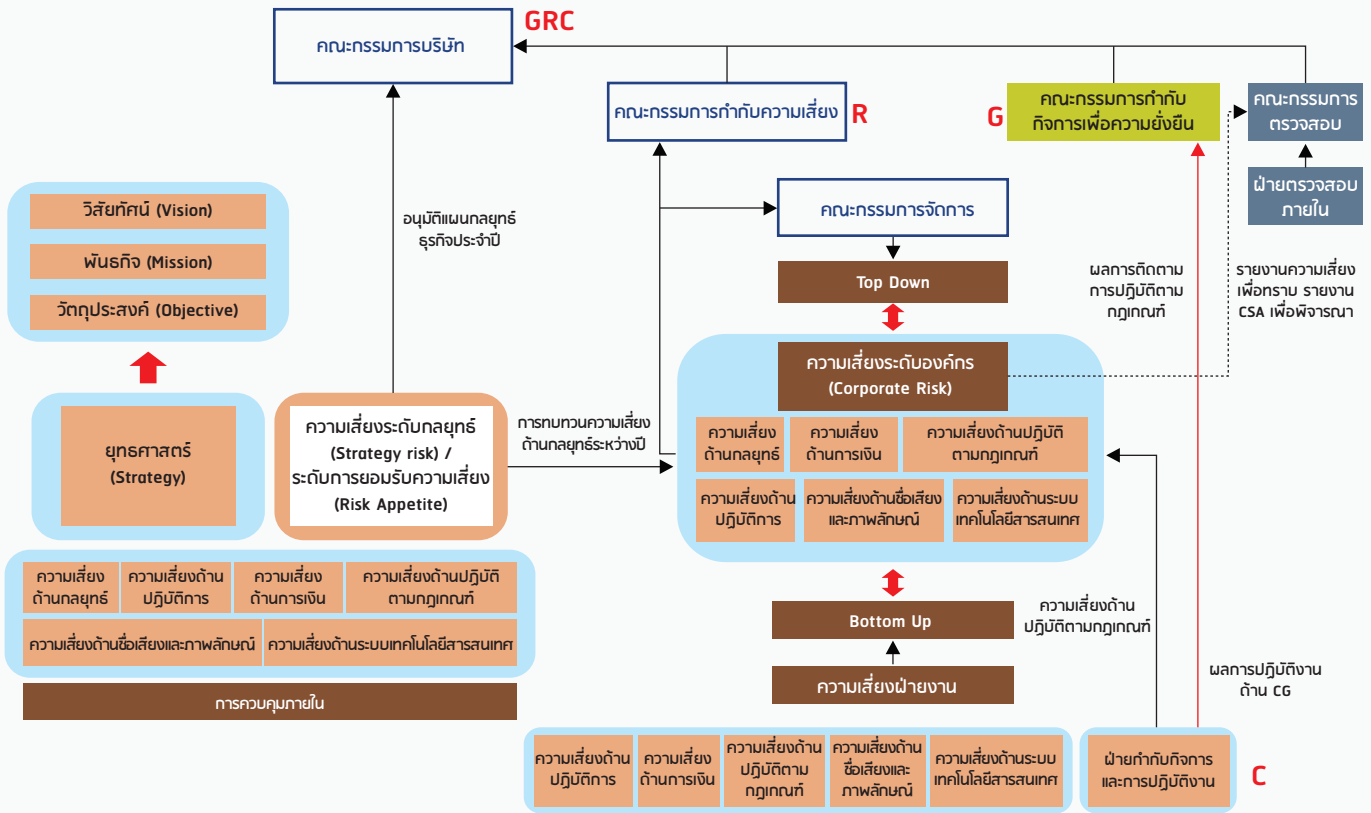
คณะกรรมการบริษัท

GRC

คณะกรรมการกำกับความเสี่ยง

R

G

คณะกรรมการกำกับกิจการเพื่อความยั่งยืน

คณะกรรมการตรวจสอบ

ฝ่ายตรวจสอบภายใน

วิสัยทัศน์ (Vision)

พันธกิจ (Mission)

วัตถุประสงค์ (Objective)

อนุมัติแผนกลยุทธ์ธุรกิจประจำปี

คณะกรรมการจัดการ

Top Down

ผลการติดตามการปฏิบัติตามกฎเกณฑ์

รายงานความเสี่ยงเพื่อทราบ รายงาน CSA เพื่อพิจารณา

ความเสี่ยงระดับองค์กร (Corporate Risk)

ยุทธศาสตร์ (Strategy)

ความเสี่ยงระดับกลยุทธ์ (Strategy risk) / ระดับการยอมรับความเสี่ยง (Risk Appetite)

การทบทวนความเสี่ยงด้านกลยุทธ์ระหว่างปี

| ความเสี่ยงด้านกลยุทธ์ | ความเสี่ยงด้านการเงิน | ความเสี่ยงด้านปฏิบัติตามกฎเกณฑ์ |
|---|---|---|
| ความเสี่ยงด้านปฏิบัติการ | ความเสี่ยงด้านชื่อเสียงและภาพลักษณ์ | ความเสี่ยงด้านระบบเทคโนโลยีสารสนเทศ |

| ความเสี่ยงด้านกลยุทธ์ | ความเสี่ยงด้านปฏิบัติการ | ความเสี่ยงด้านการเงิน | ความเสี่ยงด้านปฏิบัติตามกฎเกณฑ์ |
|---|---|---|---|
| ความเสี่ยงด้านชื่อเสียงและภาพลักษณ์ | ความเสี่ยงด้านระบบเทคโนโลยีสารสนเทศ | | |

การควบคุมภายใน

Bottom Up

ความเสี่ยงด้านปฏิบัติตามกฎเกณฑ์

ความเสี่ยงฝ่ายงาน

ผลการปฏิบัติงานด้าน CG

| ความเสี่ยงด้านปฏิบัติการ | ความเสี่ยงด้านการเงิน | ความเสี่ยงด้านปฏิบัติตามกฎเกณฑ์ | ความเสี่ยงด้านชื่อเสียงและภาพลักษณ์ | ความเสี่ยงด้านระบบเทคโนโลยีสารสนเทศ |
|---|---|---|---|---|

ฝ่ายกำกับกิจการและการปฏิบัติงาน

C